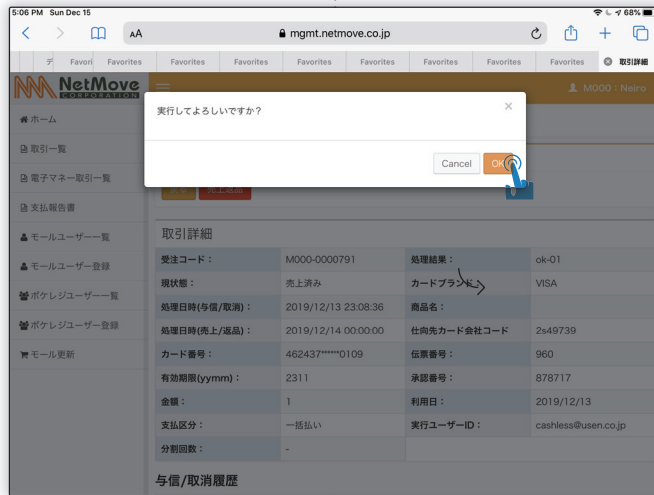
5:06 PM Sun Dec 15
68%
AA
mgmt.netmove.co.jp
Favori Favorites Favorites Favorites Favorites Favorites Favorites Favorites Favorites 取引詳細
NetMove CORPORATION
M000 : Neiro
ホーム
取引一覧
電子マネー取引一覧
支払報告書
モールユーザー一覧
モールユーザー登録
ポケレジユーザー一覧
ポケレジユーザー登録
モール更新

実行してよろしいですか?
×
Cancel OK

売上返品

取引詳細

| 受注コード : | M000-0000791 | 処理結果 : | ok-01 |
|---|---|---|---|
| 現状態 : | 売上済み | カードブランド : | VISA |
| 処理日時(与信/取消) : | 2019/12/13 23:08:36 | 商品名 : | |
| 処理日時(売上/返品) : | 2019/12/14 00:00:00 | 仕向先カード会社コード | 2s49739 |
| カード番号 : | 462437******0109 | 伝票番号 : | 960 |
| 有効期限(yymm) : | 2311 | 承認番号 : | 878717 |
| 金額 : | 1 | 利用日 : | 2019/12/13 |
| 支払区分 : | 一括払い | 実行ユーザーID : | cashless@usen.co.jp |
| 分割回数 : | - | | |

与信/取消履歴